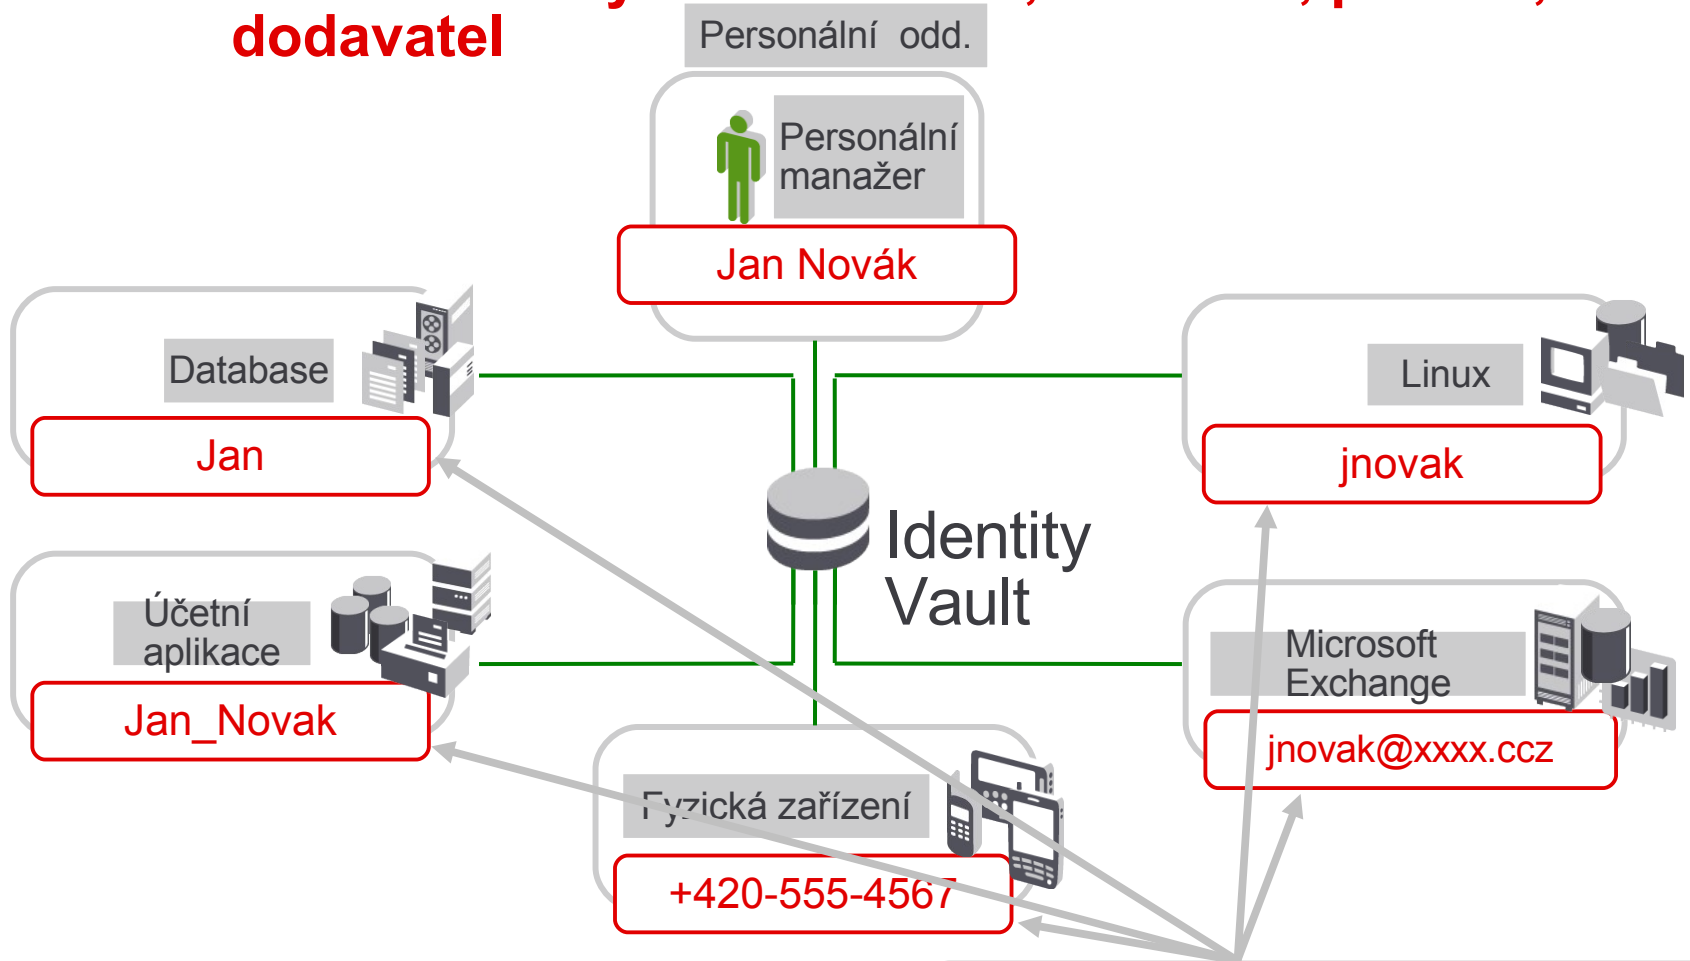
dodavatel

Personální odd.

Personální manažer

Jan Novák

Database

Jan

Linux

jnovak

Identity Vault

Účetní aplikace

Jan_Novak

Microsoft Exchange

jnovak@xxxx.ccz

Fyzická zařízení

+420-555-4567